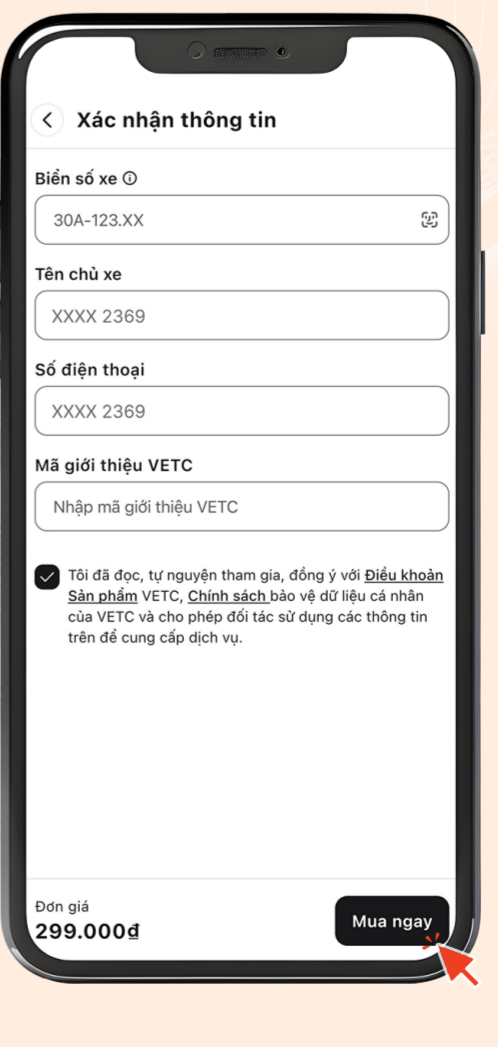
Xác nhận thông tin

Biển số xe

30A-123.XX

Tên chủ xe

XXXX 2369

Số điện thoại

XXXX 2369

Mã giới thiệu VETC

Nhập mã giới thiệu VETC

Tôi đã đọc, tự nguyện tham gia, đồng ý với Điều khoản Sản phẩm VETC, Chính sách bảo vệ dữ liệu cá nhân của VETC và cho phép đối tác sử dụng các thông tin trên để cung cấp dịch vụ.

Đơn giá
299.000đ

Mua ngay